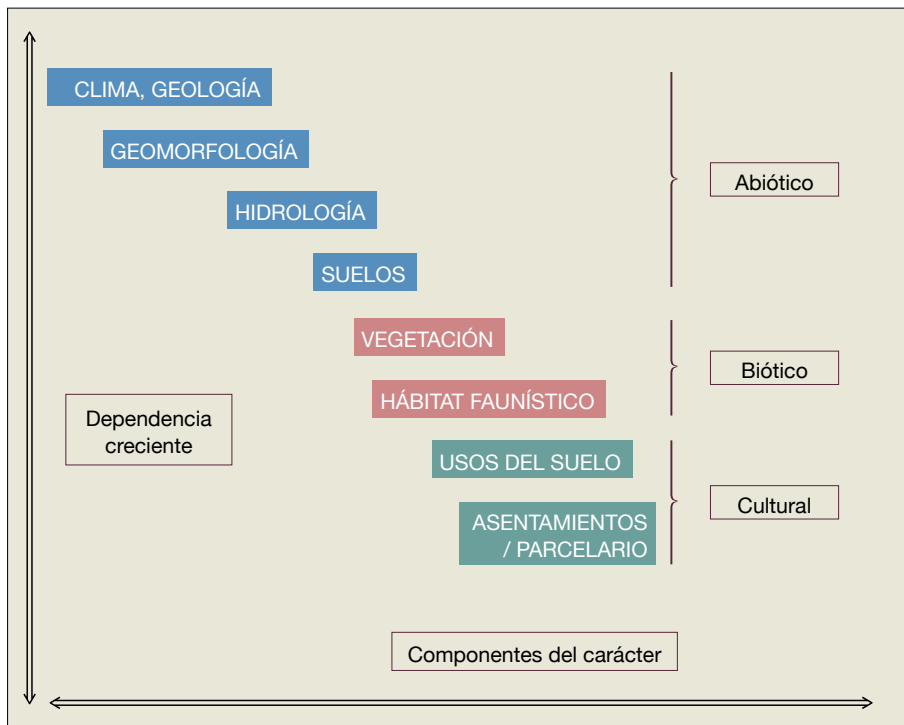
CLIMA, GEOLOGÍA

GEOMORFOLOGÍA

HIDROLOGÍA

SUELOS

VEGETACIÓN

HÁBITAT FAUNÍSTICO

USOS DEL SUELO

ASENTAMIENTOS / PARCELARIO

Abiótico

Biótico

Cultural

Dependencia creciente

Componentes del carácter